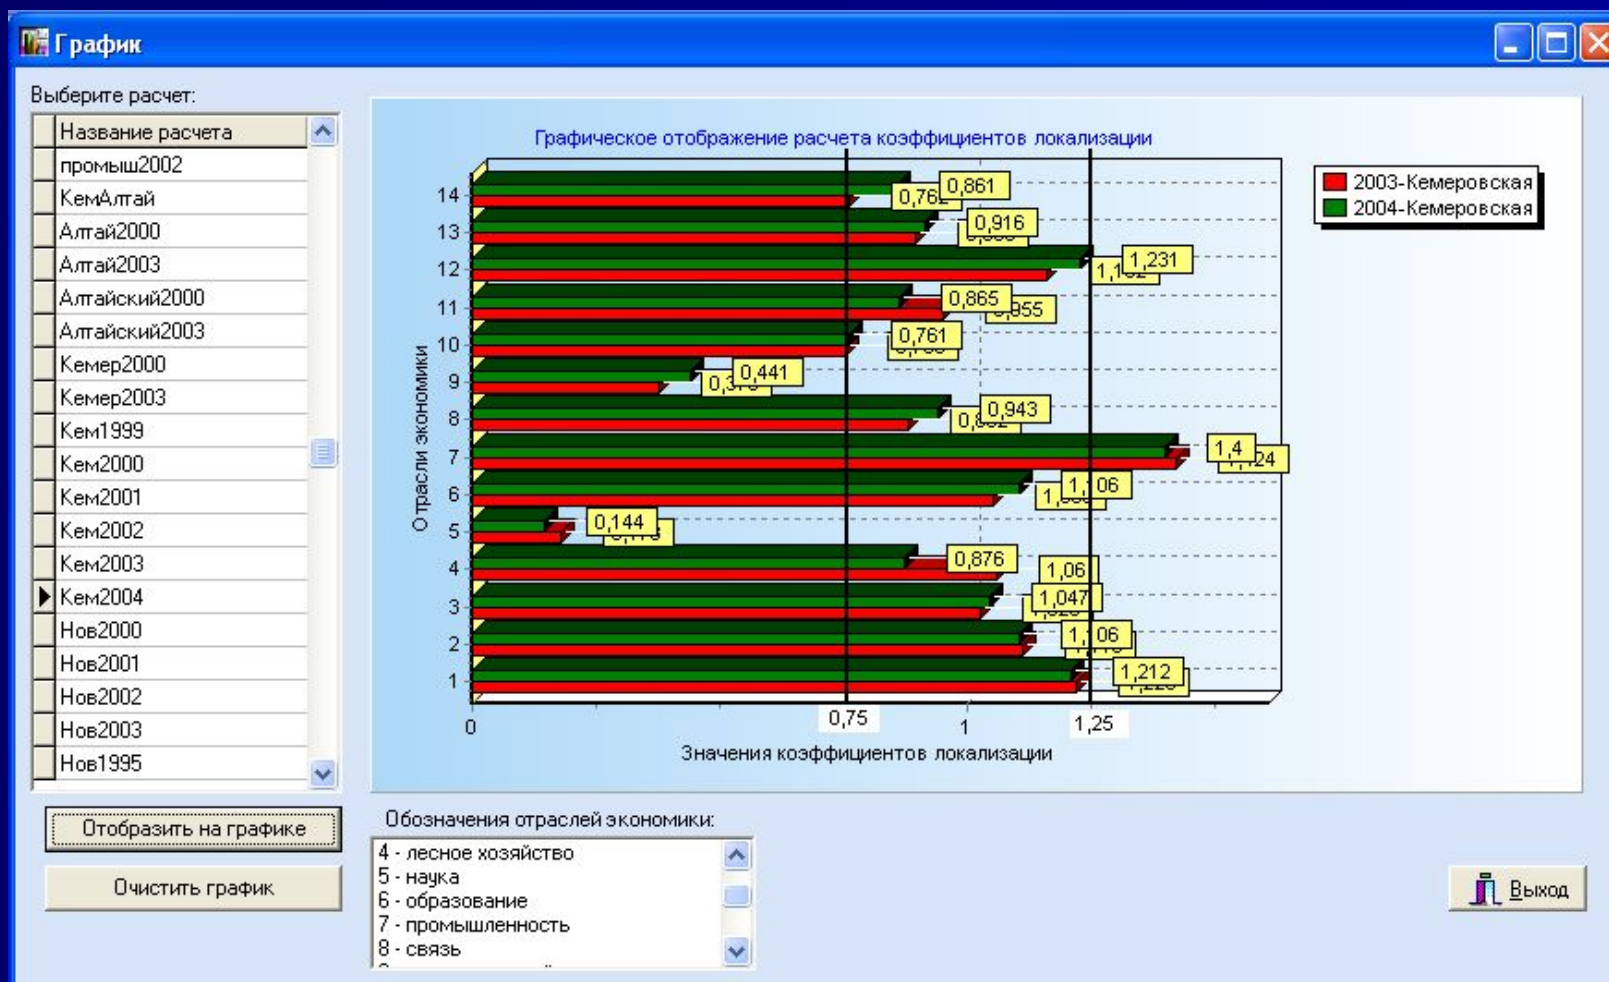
График

Выберите расчет:

Название расчета
промыш2002
КемАлтай
Алтай2000
Алтай2003
Алтайский2000
Алтайский2003
Кемер2000
Кемер2003
Кем1999
Кем2000
Кем2001
Кем2002
Кем2003
Кем2004
Нов2000
Нов2001
Нов2002
Нов2003
Нов1995

Отобразить на графике

Очистить график

Графическое отображение расчета коэффициентов локализации

2003-Кемеровская
2004-Кемеровская

Отрасли экономики

14 13 12 11 10 9 8 7 6 5 4 3 2 1

0,762 0,861
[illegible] 0,916
1,1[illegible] 1,231
0,865 0,855
0,761 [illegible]
0,3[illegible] 0,441
0,8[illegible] 0,943
1,4 1,424
1,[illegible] 1,106
0,144 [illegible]
0,876 1,06
1,047 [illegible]
1,106 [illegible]
1,212 1,22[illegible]

0 0,75 1 1,25

Значения коэффициентов локализации

Обозначения отраслей экономики:
4 - лесное хозяйство
5 - наука
6 - образование
7 - промышленность
8 - связь

Выход